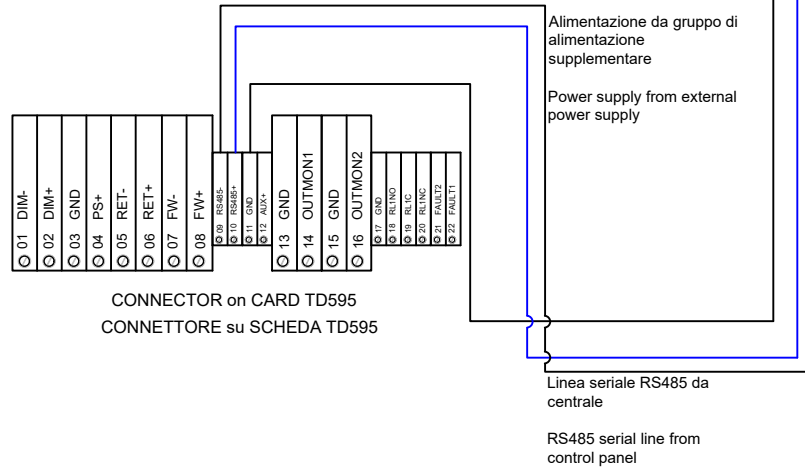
Alimentazione da gruppo di alimentazione supplementare

Power supply from external power supply

DIM-
DIM+
GND
PS+
RET-
RET+
FW-
FW+
RS485-
RS485+
GND
AUX+
GND
OUTMON1
GND
OUTMON2
GND
RL1NO
RL1C
RL1NC
FAULT2
FAULT1

01
02
03
04
05
06
07
08
09
10
11
12
13
14
15
16
17
18
19
20
21
22

CONNECTOR on CARD TD595
CONNETTORE su SCHEDA TD595

Linea seriale RS485 da centrale

RS485 serial line from control panel